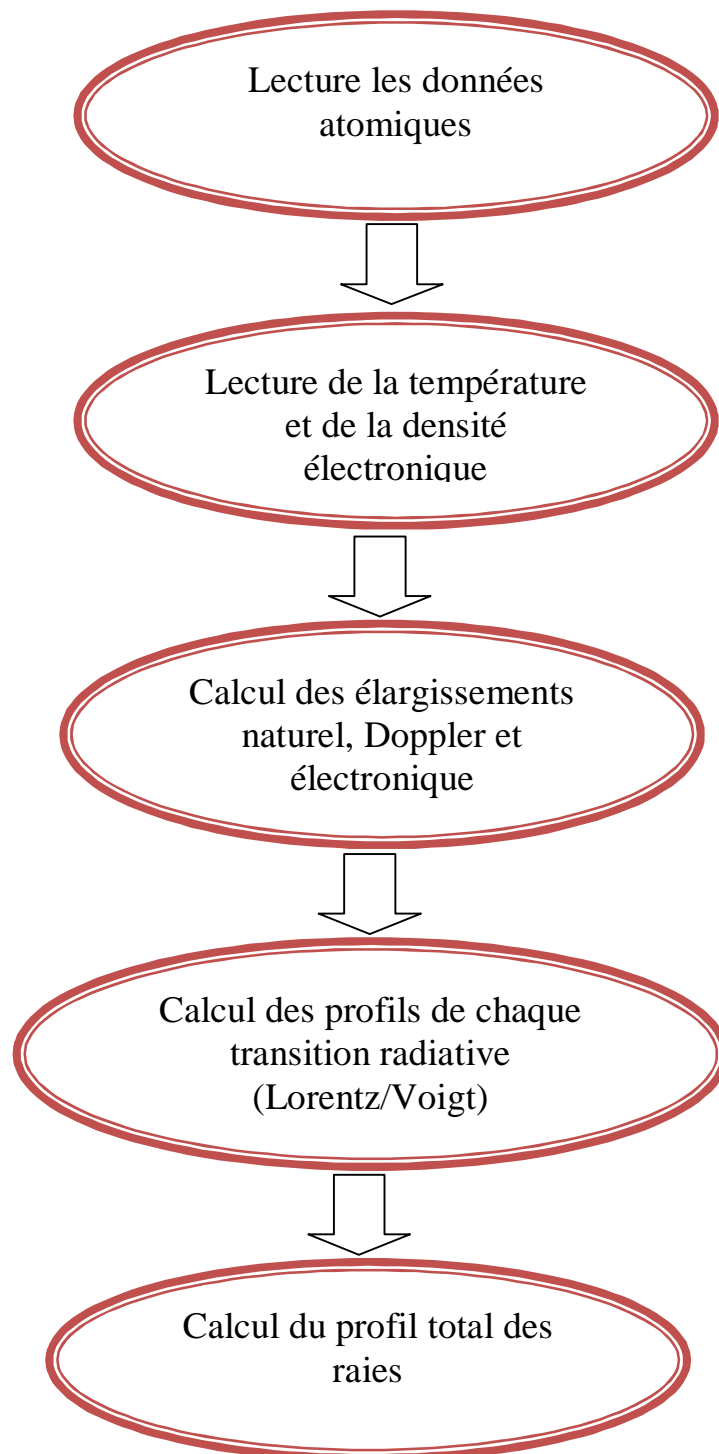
Lecture les données atomiques

Lecture de la température et de la densité électronique

Calcul des élargissements naturel, Doppler et électronique

Calcul des profils de chaque transition radiative (Lorentz/Voigt)

Calcul du profil total des raies